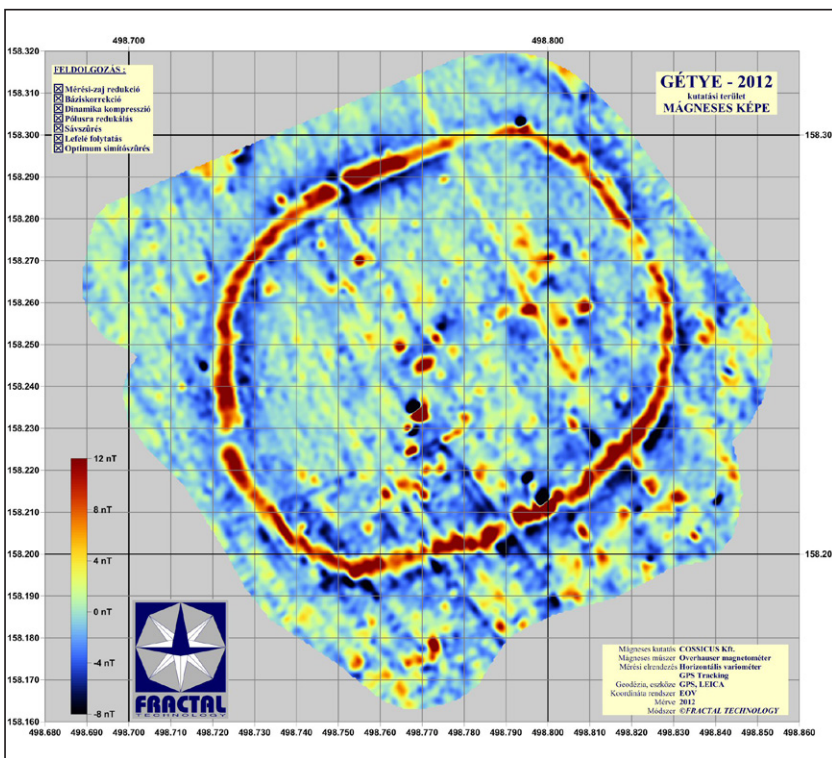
498.700

498.800

158.320

158.310

158.300

158.290

158.280

158.270

158.260

158.250

158.240

158.230

158.220

158.210

158.200

158.190

158.180

158.170

158.160

158.30

158.20

FELDOLGOZÁS :

☒ Mérési-zaj redukció
☒ Báziskorrekció
☒ Dinamika kompresszió
☒ Pólusra redukálás
☒ Sávszűrés
☒ Lefele folytatás
☒ Optimum simítószűrés

GÉTYE - 2012
kutatási terület
MÁGNESES KÉPE

12 nT

8 nT

4 nT

0 nT

-4 nT

-8 nT

FRACTAL
TECHNOLOGY

| | |
|---|---|
| Mágneses kutatás | COSSICUS Kft. |
| Mágneses műszer | Overhauser magnetométer |
| Mérési elrendezés | Horizontális variométer |
| | GPS Tracking |
| Geodéziai eszköz | GPS, LEICA |
| Koordináta rendszer | EOV |
| Mérve | 2012 |
| Módszer | ©FRACTAL TECHNOLOGY |

498.680 498.690 498.700 498.710 498.720 498.730 498.740 498.750 498.760 498.770 498.780 498.790 498.800 498.810 498.820 498.830 498.840 498.850 498.860